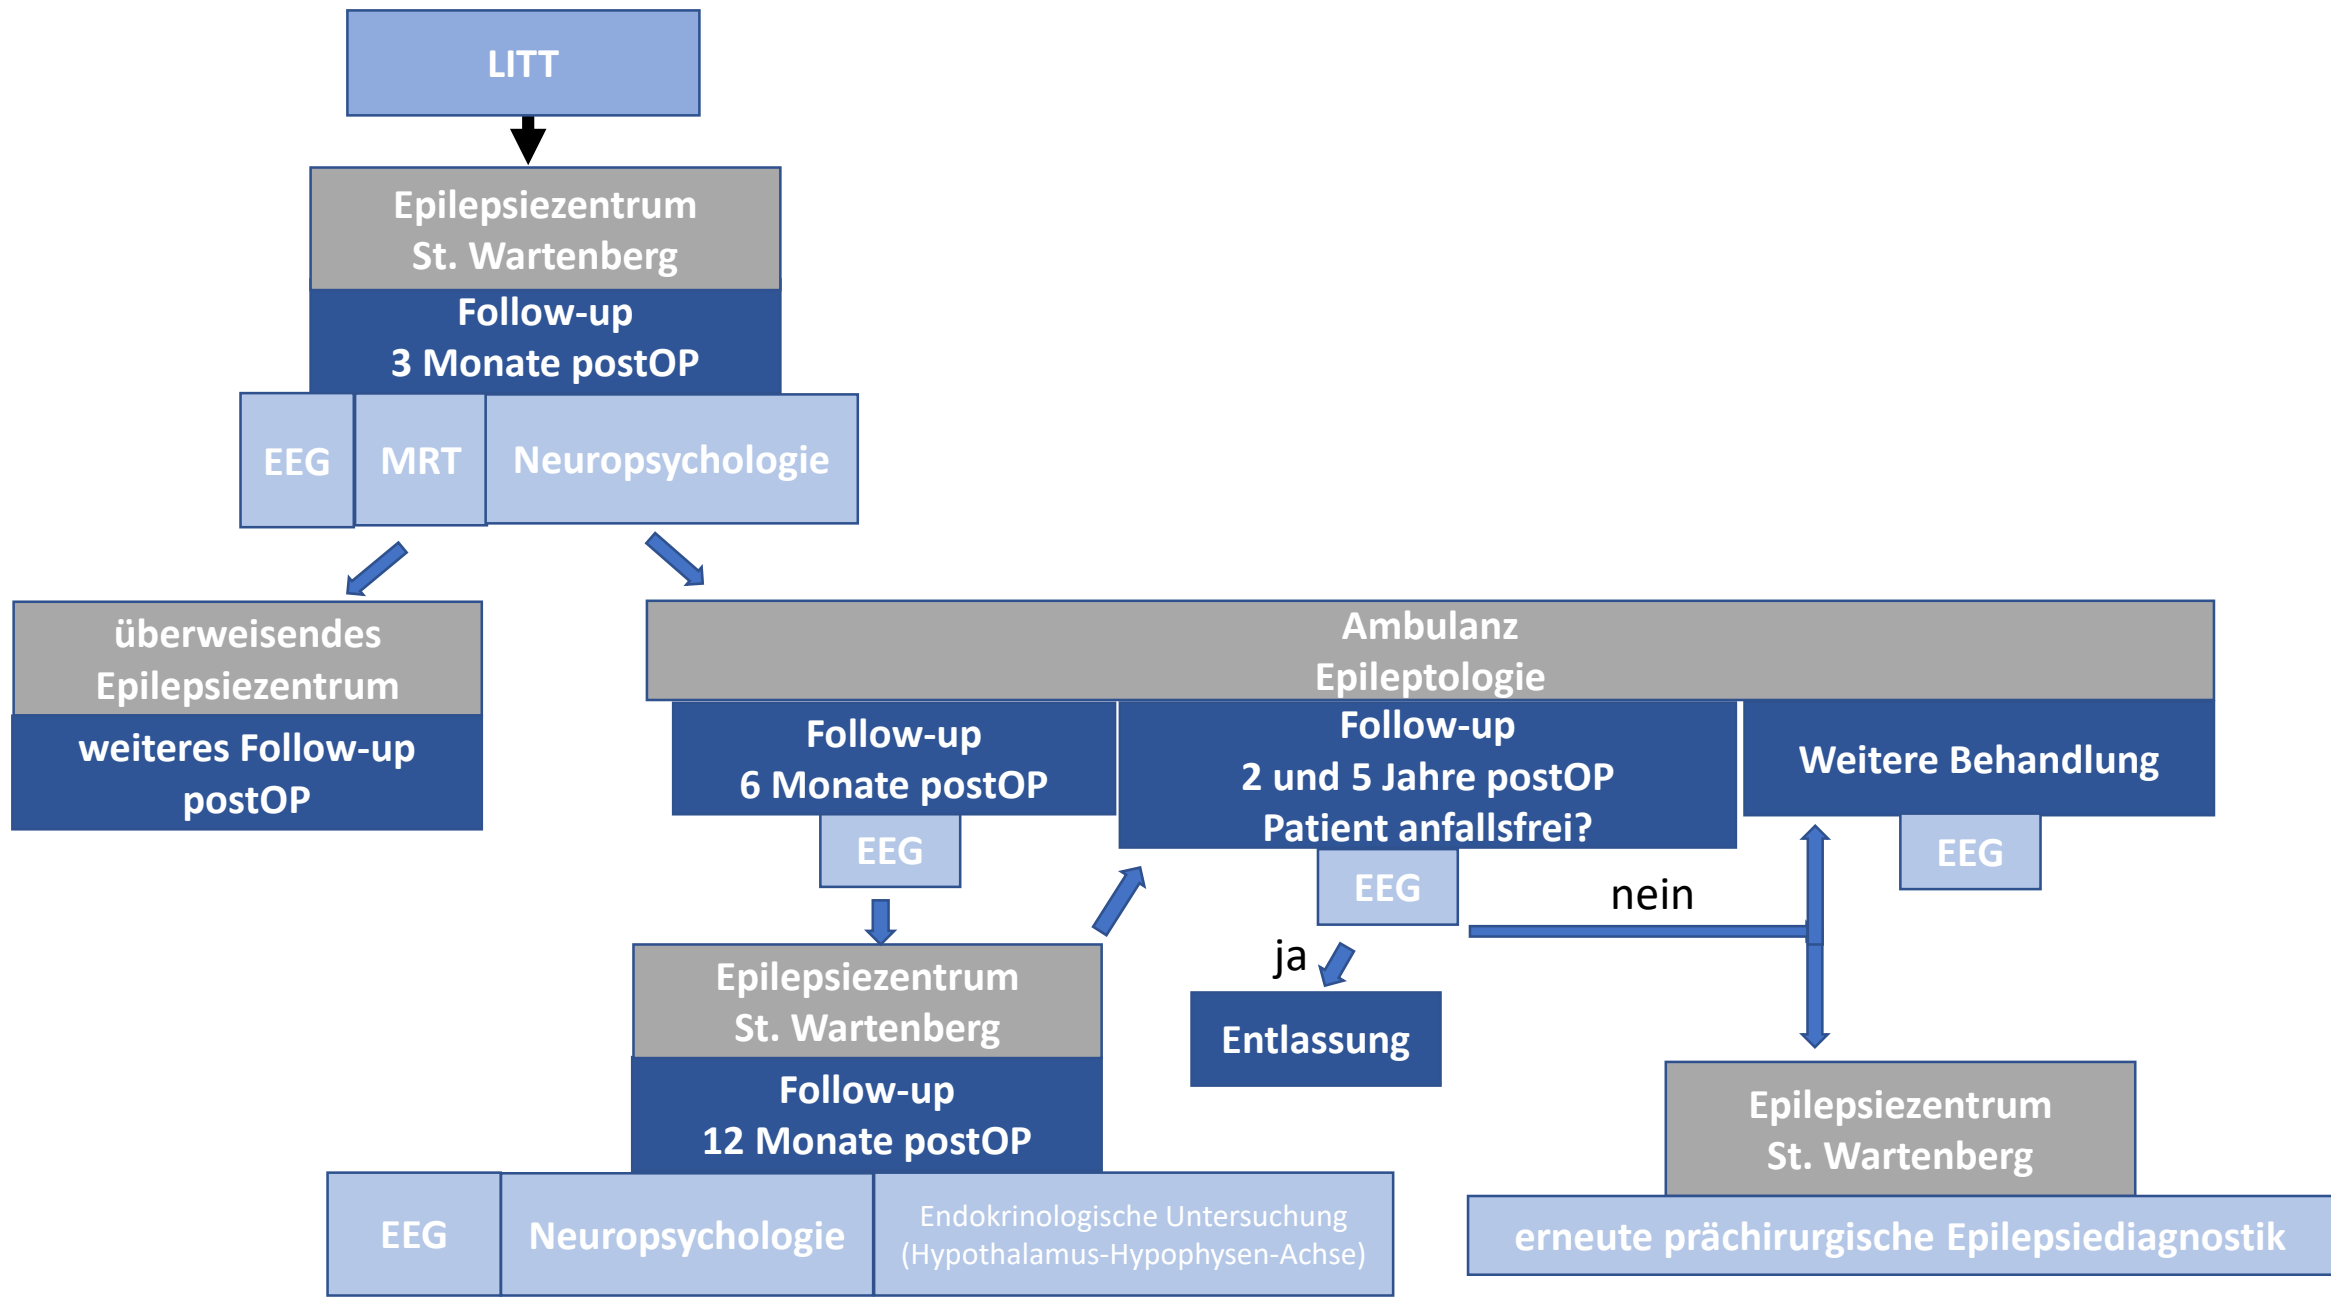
LITT

Epilepsiezentrum St. Wartenberg

Follow-up 3 Monate postOP

EEG

MRT

Neuropsychologie

überweisendes Epilepsiezentrum

weiteres Follow-up postOP

Ambulanz Epileptologie

Follow-up 6 Monate postOP

EEG

Follow-up 2 und 5 Jahre postOP Patient anfallsfrei?

EEG

Weitere Behandlung

EEG

nein

ja

Entlassung

Epilepsiezentrum St. Wartenberg

Follow-up 12 Monate postOP

EEG

Neuropsychologie

Endokrinologische Untersuchung (Hypothalamus-Hypophysen-Achse)

Epilepsiezentrum St. Wartenberg

erneute prächirurgische Epilepsiediagnostik